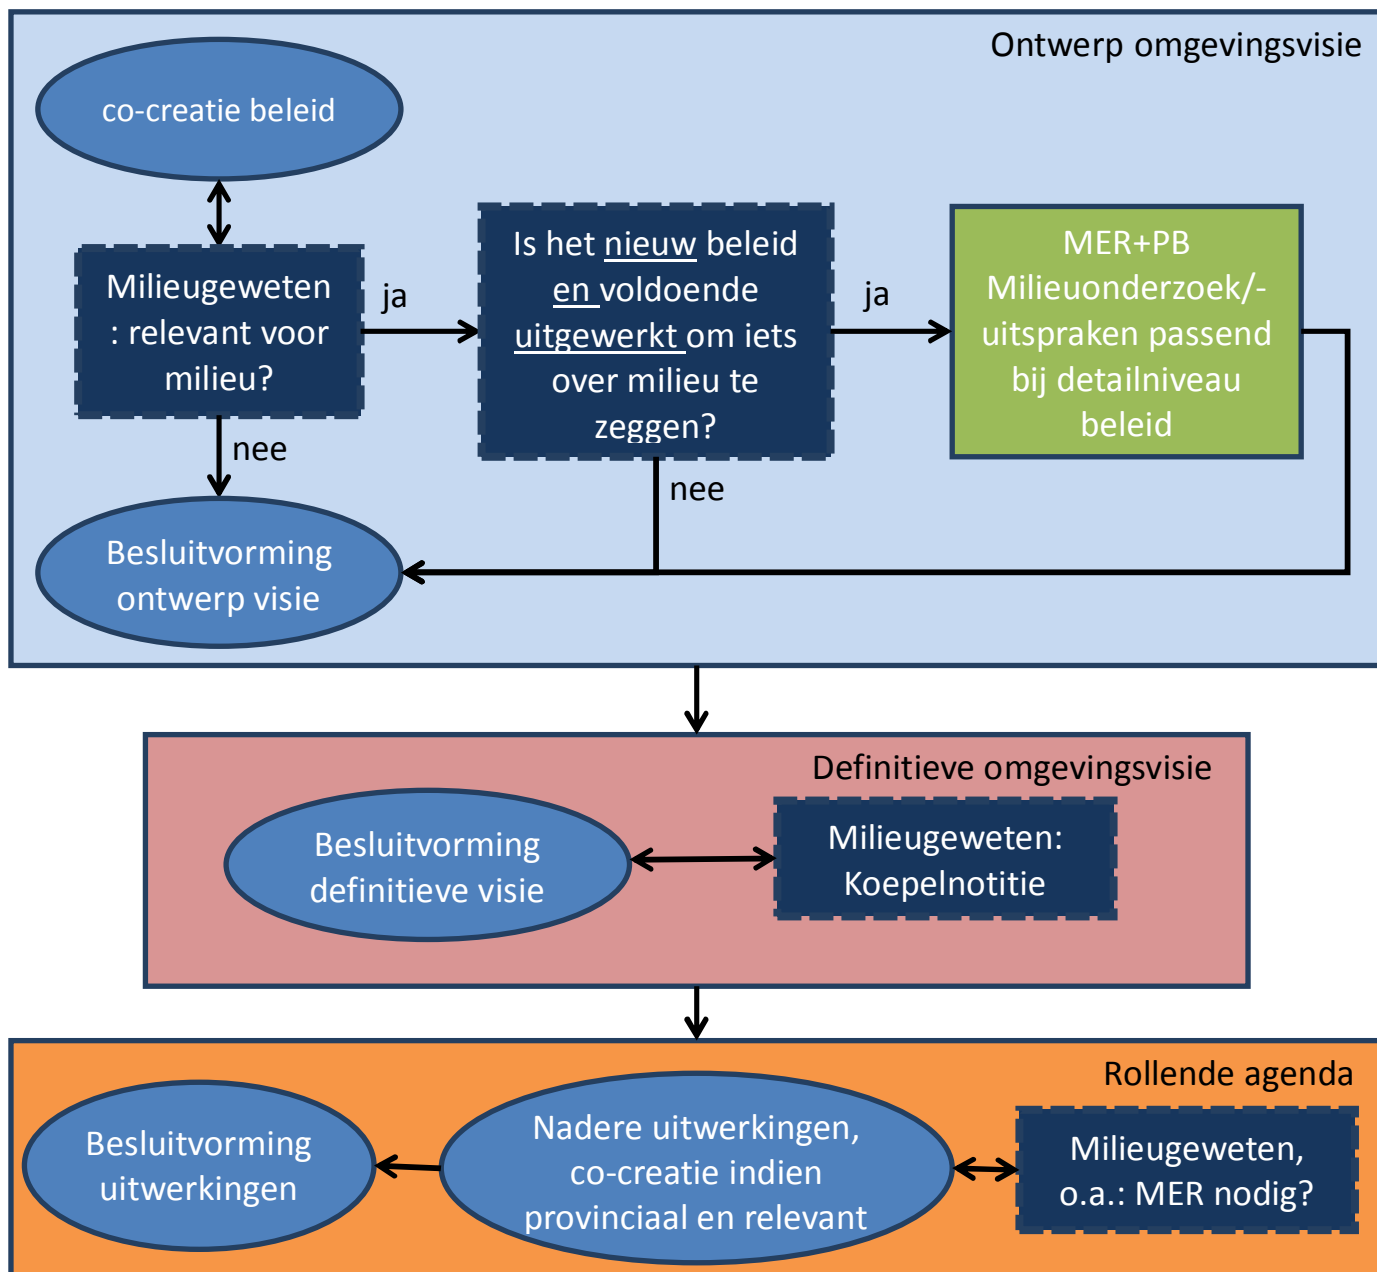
Ontwerp omgevingsvisie

co-creatie beleid

Milieugeweten : relevant voor milieu?

ja

Is het nieuw beleid en voldoende uitgewerkt om iets over milieu te zeggen?

ja

MER+PB Milieuonderzoek/-uitspraken passend bij detailniveau beleid

nee

nee

Besluitvorming ontwerp visie

Definitieve omgevingsvisie

Besluitvorming definitieve visie

Milieugeweten: Koepelnotitie

Rollende agenda

Besluitvorming uitwerkingen

Nadere uitwerkingen, co-creatie indien provinciaal en relevant

Milieugeweten, o.a.: MER nodig?